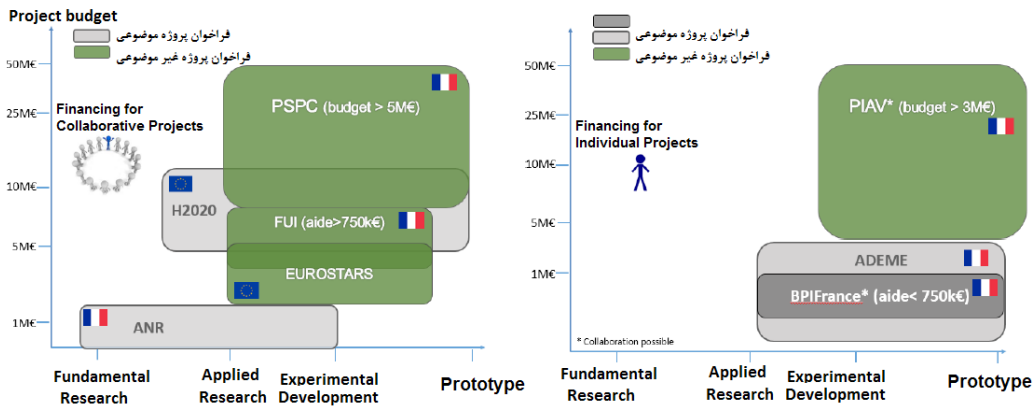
Project budget

فراخوان پروژه موضوعی
فراخوان پروژه غیر موضوعی

50M€
25M€
10M€
5M€
1M€

Financing for Collaborative Projects

PSPC (budget > 5M€)

H2020

FUI (aide>750k€)

EUROSTARS

ANR

Fundamental Research
Applied Research
Experimental Development
Prototype

فراخوان پروژه موضوعی
فراخوان پروژه غیر موضوعی

50M€
25M€
10M€
5M€
1M€

Financing for Individual Projects

PIAV* (budget > 3M€)

ADEME

BPIFrance* (aide< 750k€)

* Collaboration possible

Fundamental Research
Applied Research
Experimental Development
Prototype